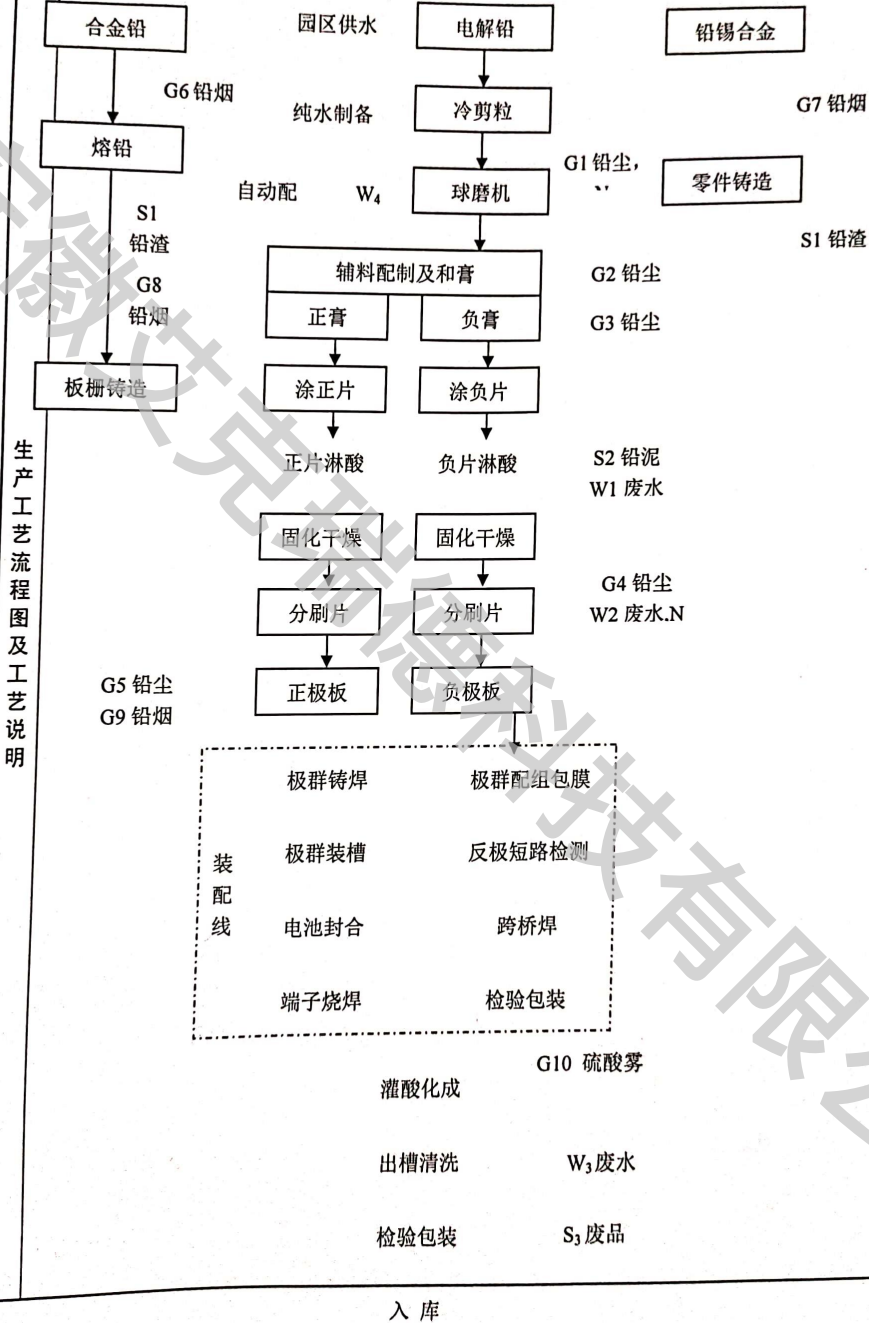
生产工艺流程图及工艺说明

合金铅

园区供水

电解铅

铅锡合金

G6 铅烟

纯水制备

冷剪粒

G7 铅烟

熔铅

G1 铅尘，

零件铸造

自动配

$W_4$

球磨机

S1 铅渣

S1 铅渣

辅料配制及和膏

G2 铅尘

G8 铅烟

正膏

负膏

G3 铅尘

板栅铸造

涂正片

涂负片

正片淋酸

负片淋酸

S2 铅泥
W1 废水

固化干燥

固化干燥

分刷片

分刷片

G4 铅尘
W2 废水.N

G5 铅尘
G9 铅烟

正极板

负极板

装配线

极群铸焊

极群配组包膜

极群装槽

反极短路检测

电池封合

跨桥焊

端子烧焊

检验包装

G10 硫酸雾

灌酸化成

出槽清洗

$W_3$废水

检验包装

$S_3$废品

入 库